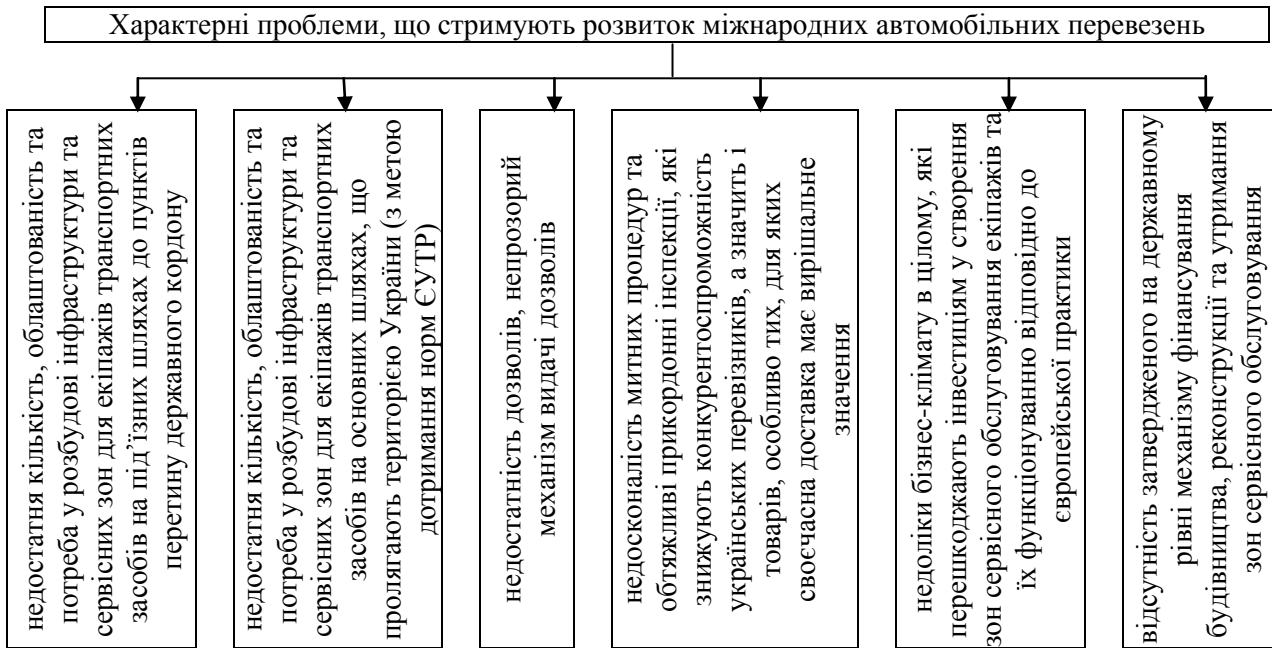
Характерні проблеми, що стримують розвиток міжнародних автомобільних перевезень

недостатня кількість, облаштованість та потреба у розбудові інфраструктури та сервісних зон для екіпажів транспортних засобів на під'їзних шляхах до пунктів перетину державного кордону

недостатня кількість, облаштованість та потреба у розбудові інфраструктури та сервісних зон для екіпажів транспортних засобів на основних шляхах, що пролягають територією України (з метою дотримання норм ЄУТР)

недостатність дозволів, непрозорий механізм видачі дозволів

недосконаліcть митних процедур та обтяжливі прикордонні інспекції, які знижують конкурентоспроможність українських перевізників, а значить і товарів, особливо тих, для яких своєчасна доставка має вирішальне значення

недоліки бізнес-клімату в цілому, які перешкоджають інвестиціям у створення зон сервісного обслуговування екіпажів та їх функціонуванню відповідно до європейської практики

відсутність затвердженого на державному рівні механізму фінансування будівництва, реконструкції та утримання зон сервісного обслуговування